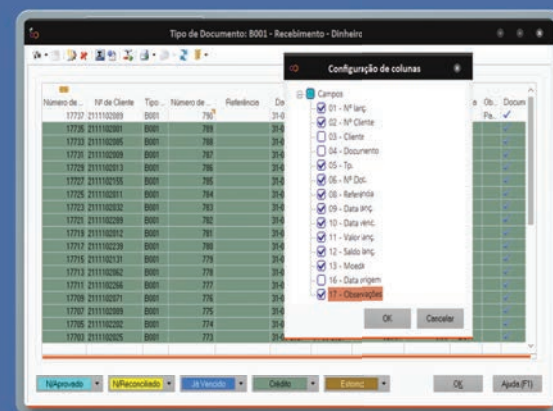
Tipo de Documento: B001 - Recebimento - Dinheiro

| Número de ... | Nº de Cliente | Tipo ... | Número de ... | Referência | Da... | | Ob... | Docum... |
|---|---|---|---|---|---|---|---|---|
| 17737 | 2111102089 | B001 | 790 | | 31-0 | | Pa... | ✓ |
| 17735 | 2111102081 | B001 | 789 | | 31-0 | | | |
| 17733 | 2111102085 | B001 | 788 | | 31-0 | | | |
| 17731 | 2111102009 | B001 | 787 | | 31-0 | | | |
| 17729 | 2111102013 | B001 | 786 | | 31-0 | | | |
| 17727 | 2111102155 | B001 | 785 | | 31-0 | | | |
| 17725 | 2111102011 | B001 | 784 | | 31-0 | | | |
| 17723 | 2111102082 | B001 | 783 | | 31-0 | | | |
| 17721 | 2111102289 | B001 | 782 | | 31-0 | | | |
| 17719 | 2111102012 | B001 | 781 | | 31-0 | | | |
| 17717 | 2111102239 | B001 | 780 | | 31-0 | | | |
| 17715 | 2111102131 | B001 | 779 | | 31-0 | | | |
| 17713 | 2111102062 | B001 | 778 | | 31-0 | | | |
| 17711 | 2111102266 | B001 | 777 | | 31-0 | | | |
| 17709 | 2111102071 | B001 | 776 | | 31-0 | | | |
| 17707 | 2111102089 | B001 | 775 | | 31-0 | | | |
| 17705 | 2111102202 | B001 | 774 | | 31-0 | | | |
| 17703 | 2111102025 | B001 | 773 | | 31-0 | | | |

Configuração de colunas

Campos
01 - Nº lanç.
02 - Nº Cliente
03 - Cliente
04 - Documento
05 - Tp.
06 - Nº Doc.
08 - Referência
09 - Data lanç.
10 - Data venc.
11 - Valor lanç.
12 - Saldo lanç.
13 - Moeda
16 - Data origem
17 - Observações

OK
Cancelar

N/Aprovado
N/Reconciliado
Já Vencido
Crédito
Estorno
OK
Ajuda (F1)